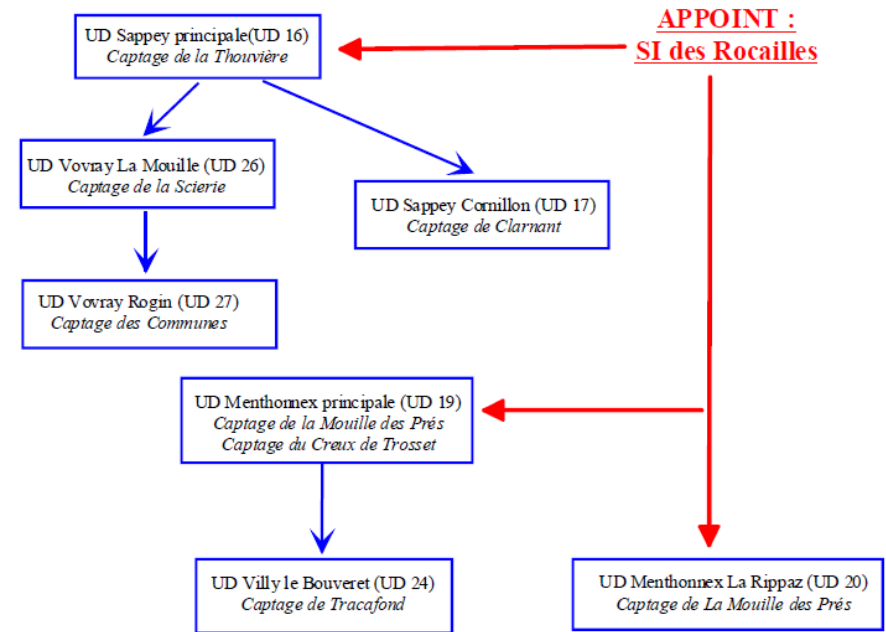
UD Sappey principale(UD 16)
Captage de la Thouvière

APPOINT :
SI des Rocailles

UD Vovray La Mouille (UD 26)
Captage de la Scierie

UD Sappey Cornillon (UD 17)
Captage de Clarnant

UD Vovray Rogin (UD 27)
Captage des Communes

UD Menthonnex principale (UD 19)
Captage de la Mouille des Prés
Captage du Creux de Trosset

UD Villy le Bouveret (UD 24)
Captage de Tracafond

UD Menthonnex La Rippaz (UD 20)
Captage de La Mouille des Prés